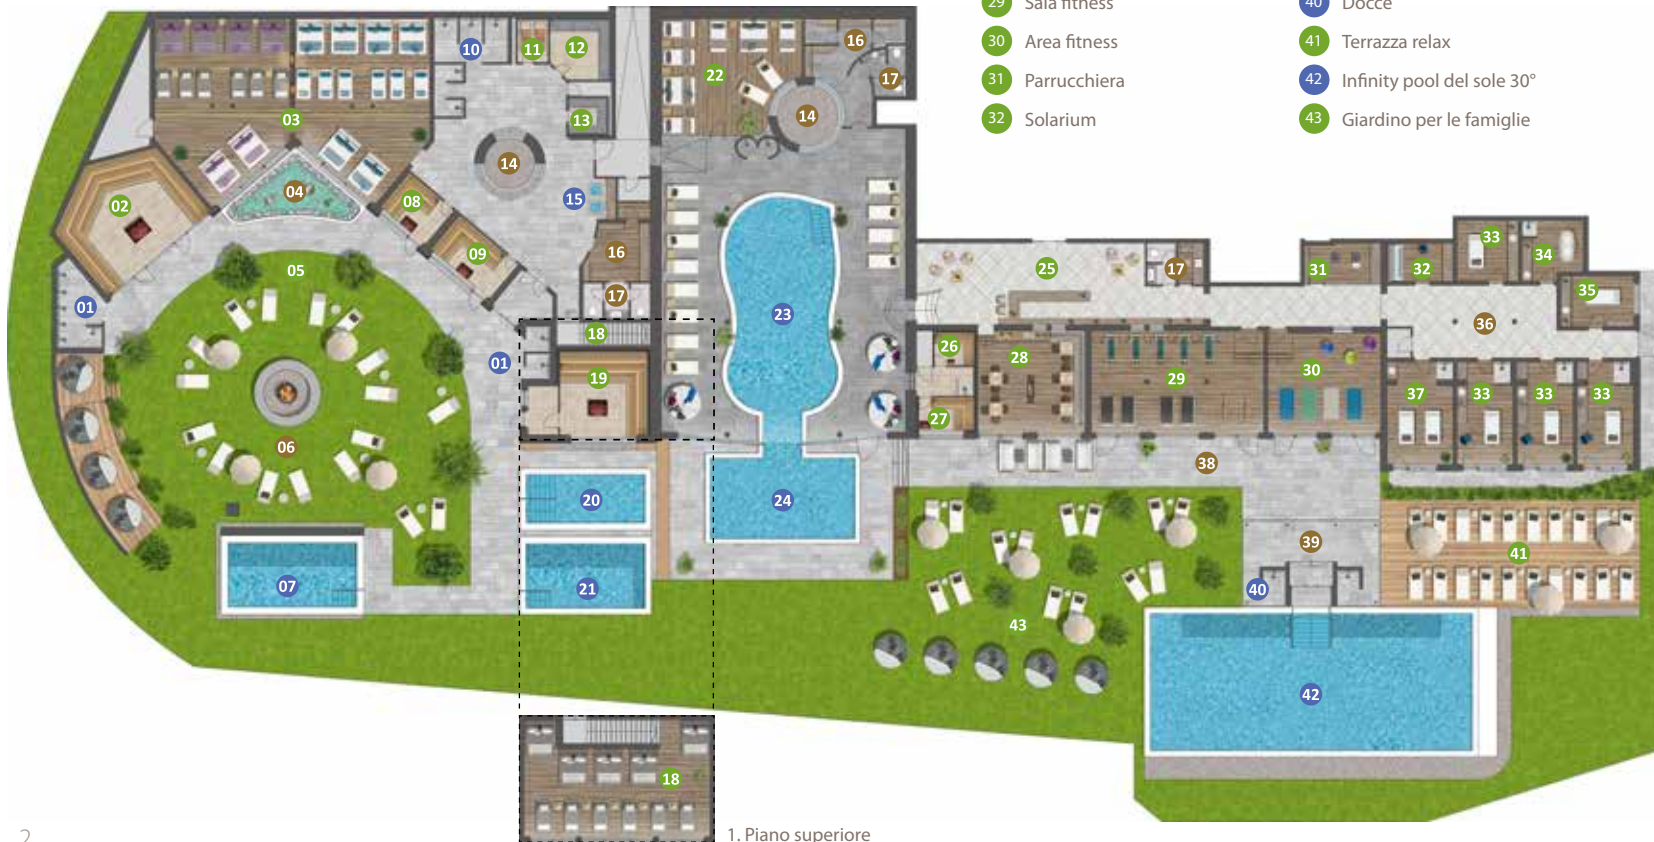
29 Sala fitness
30 Area fitness
31 Parrucchiera
32 Solarium

40 Docce
41 Terrazza relax
42 Infinity pool del sole 30°
43 Giardino per le famiglie

10 11 12 16 22 17 03 13 14 14 02 04 08 15 09 16 05 17 01 18 01 23 19 06 25 17 31 32 33 34 35 36 26 28 29 30 27 37 33 33 33 38 20 24 07 21 39 41 40 43 42 18

1. Piano superiore

2